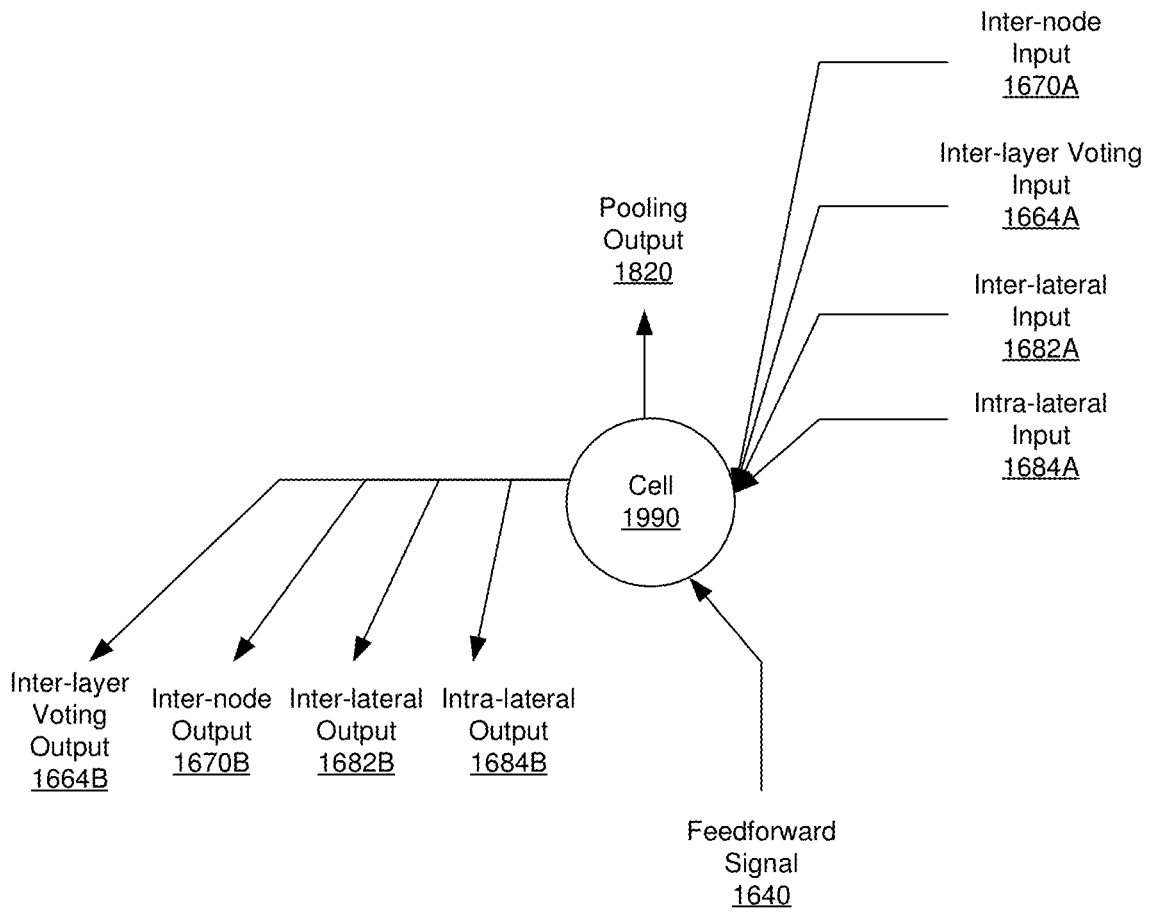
Inter-node Input 1670A

Inter-layer Voting Input 1664A

Pooling Output 1820

Inter-lateral Input 1682A

Intra-lateral Input 1684A

Cell 1990

Inter-layer Voting Output 1664B

Inter-node Output 1670B

Inter-lateral Output 1682B

Intra-lateral Output 1684B

Feedforward Signal 1640